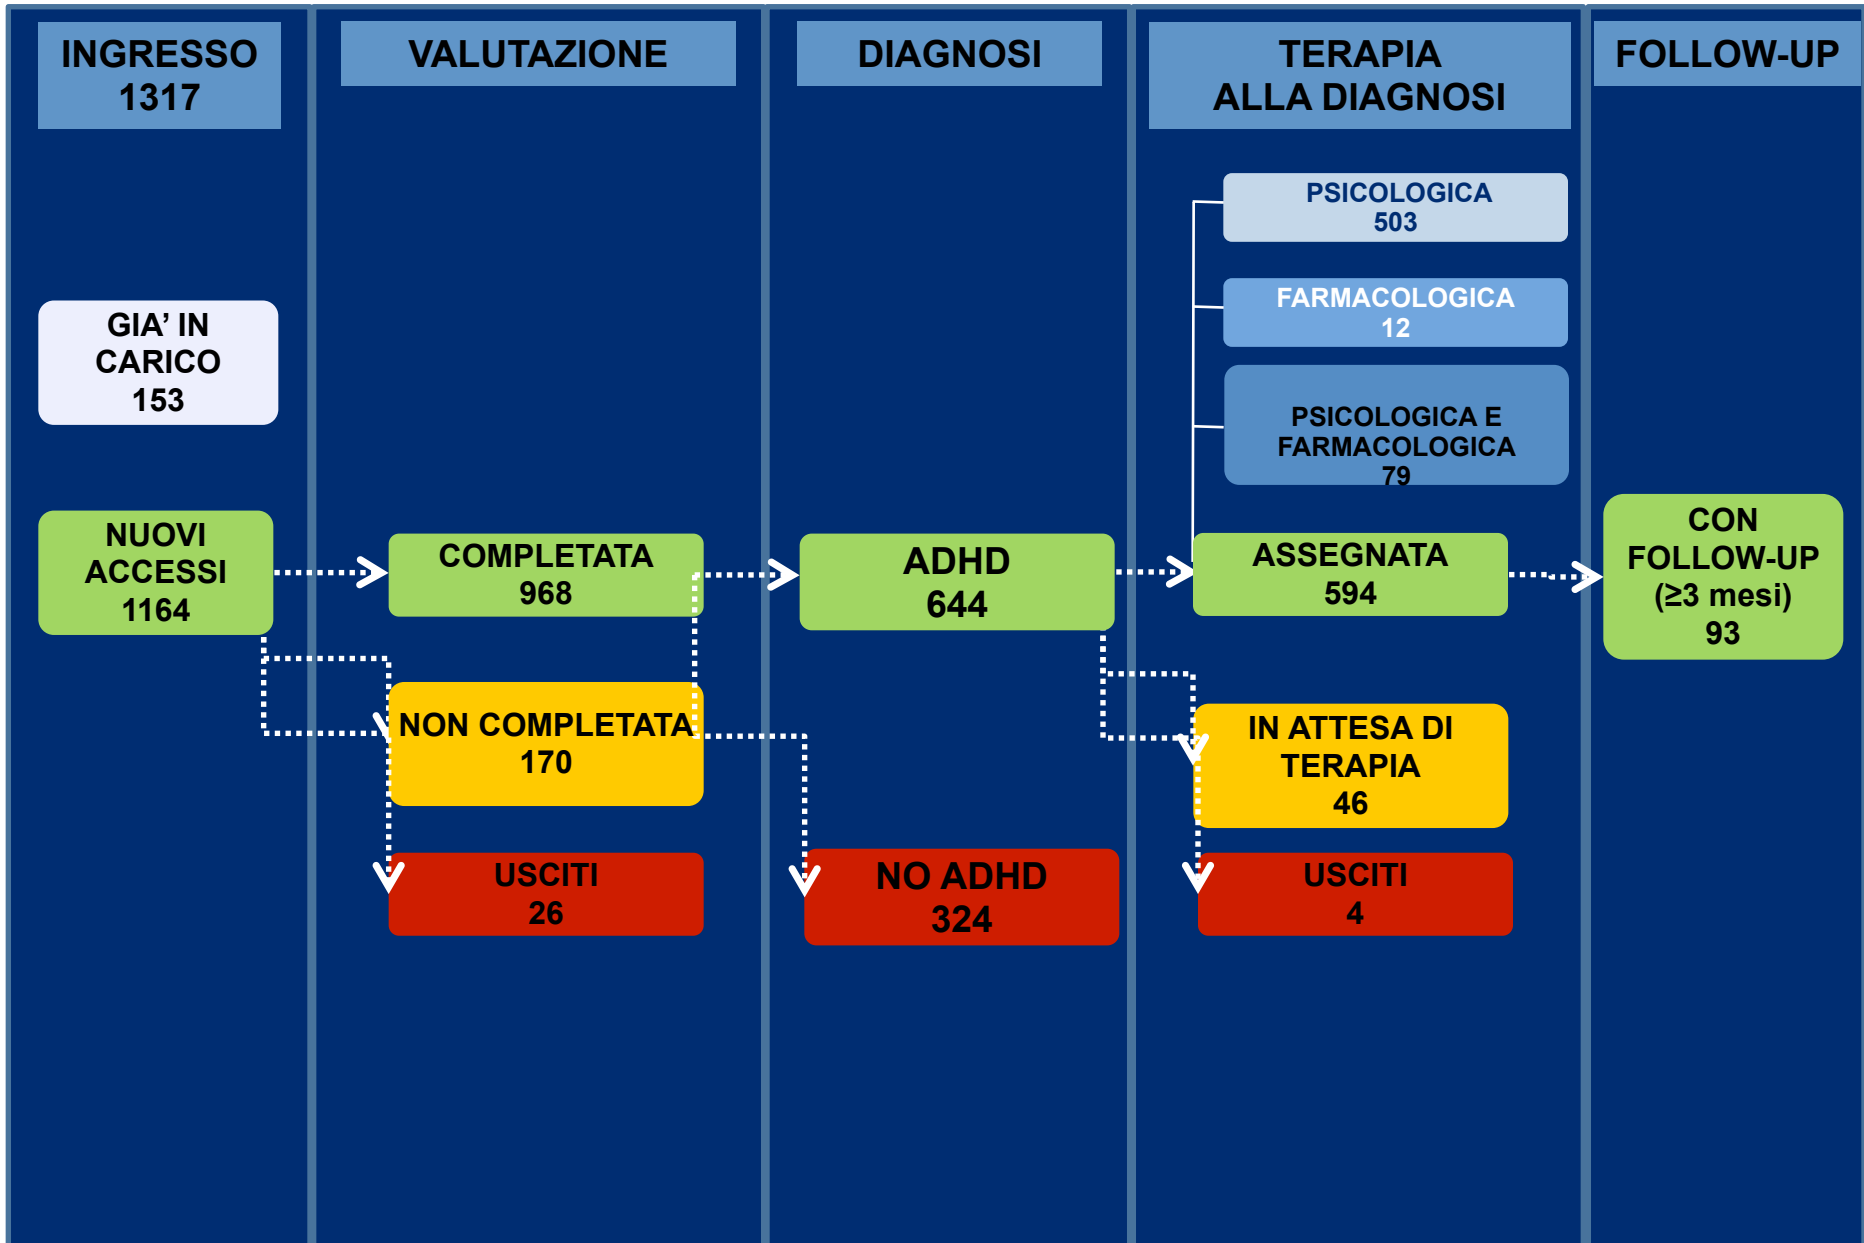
INGRESSO
1317

VALUTAZIONE

DIAGNOSI

TERAPIA
ALLA DIAGNOSI

FOLLOW-UP

GIA' IN CARICO
153

NUOVI ACCESSI
1164

COMPLETATA
968

NON COMPLETATA
170

USCITI
26

ADHD
644

NO ADHD
324

PSICOLOGICA
503

FARMACOLOGICA
12

PSICOLOGICA E FARMACOLOGICA
79

ASSEGNATA
594

IN ATTESA DI TERAPIA
46

USCITI
4

CON FOLLOW-UP
(≥3 mesi)
93